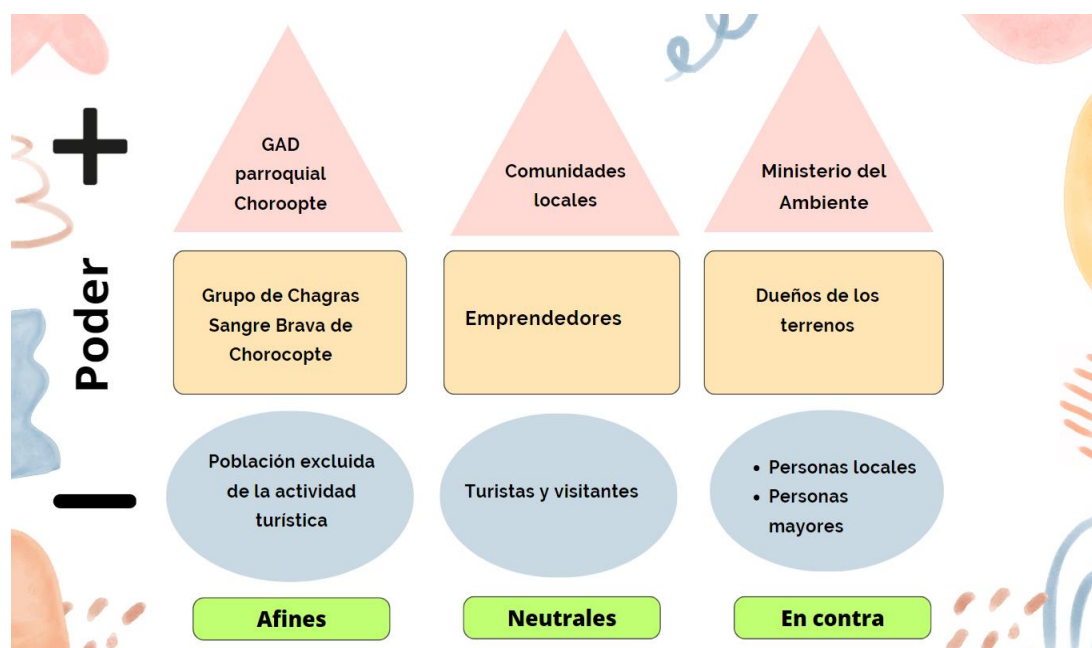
+

Poder

−

GAD parroquial Chorooptе

Comunidades locales

Ministerio del Ambiente

Grupo de Chagras Sangre Brava de Chorocopte

Emprendedores

Dueños de los terrenos

Población excluida de la actividad turística

Turistas y visitantes

• Personas locales
• Personas mayores

Afines

Neutrales

En contra